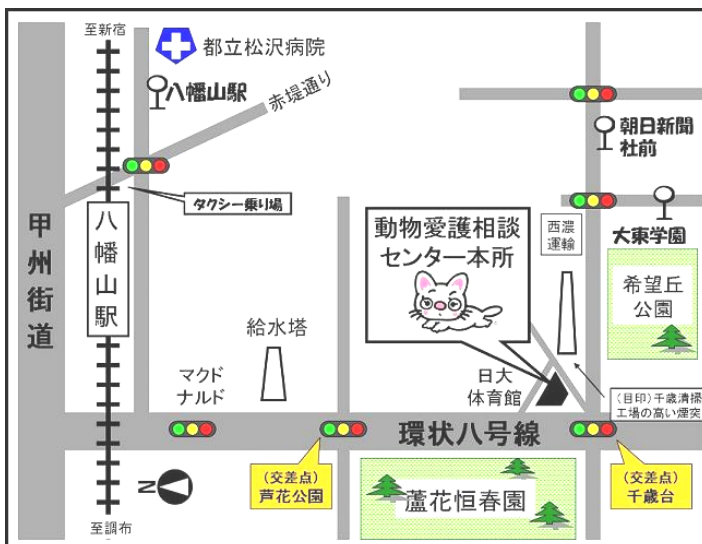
至新宿

都立松沢病院

八幡山駅

赤堤通り

朝日新聞
杜前

タクシー乗り場

甲州街道

八幡山駅

動物愛護相談
センター本所

西濃運輸

大東学園

希望丘公園

給水塔

マクドナルド

日大
体育館

(目印)千歳清掃
工場の高い煙突

環状八号線

(交差点)
芦花公園

蘆花恒春園

(交差点)
千歳台

N

至調布